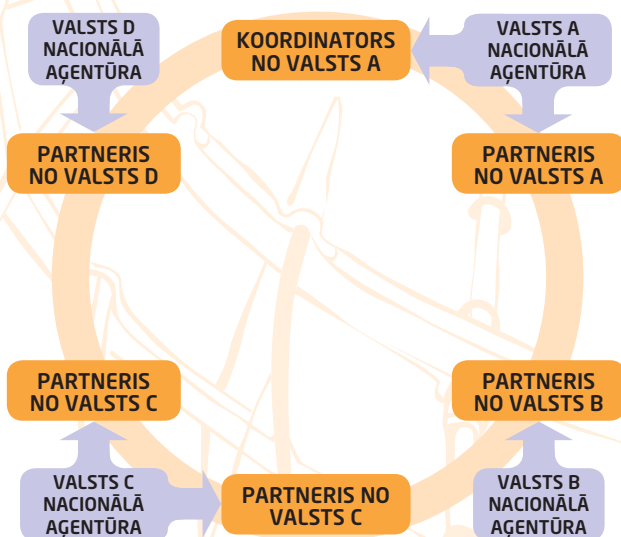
VALSTS D NACIONĀLĀ AĢENTŪRA

KOORDINATORS NO VALSTS A

VALSTS A NACIONĀLĀ AĢENTŪRA

PARTNERIS NO VALSTS D

PARTNERIS NO VALSTS A

PARTNERIS NO VALSTS C

PARTNERIS NO VALSTS B

VALSTS C NACIONĀLĀ AĢENTŪRA

PARTNERIS NO VALSTS C

VALSTS B NACIONĀLĀ AĢENTŪRA